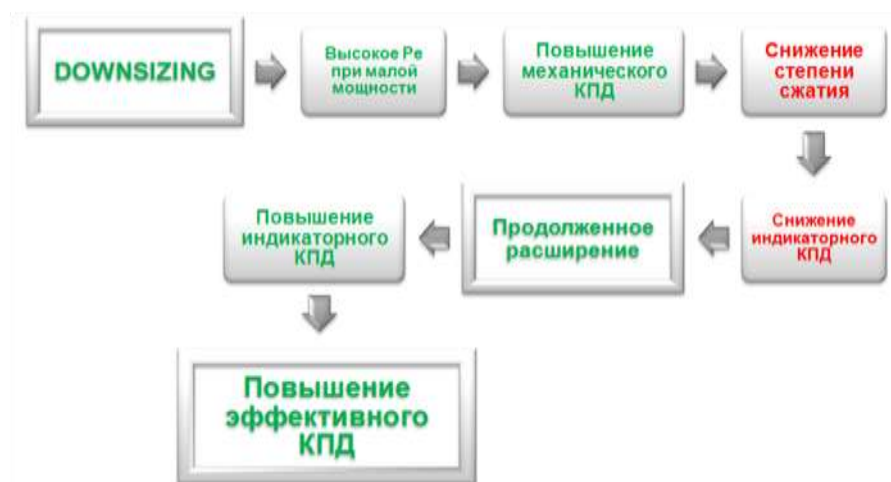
DOWNSIZING

Высокое Pe при малой мощности

Повышение механического КПД

Снижение степени сжатия

Снижение индикаторного КПД

Продолженное расширение

Повышение индикаторного КПД

Повышение эффективного КПД